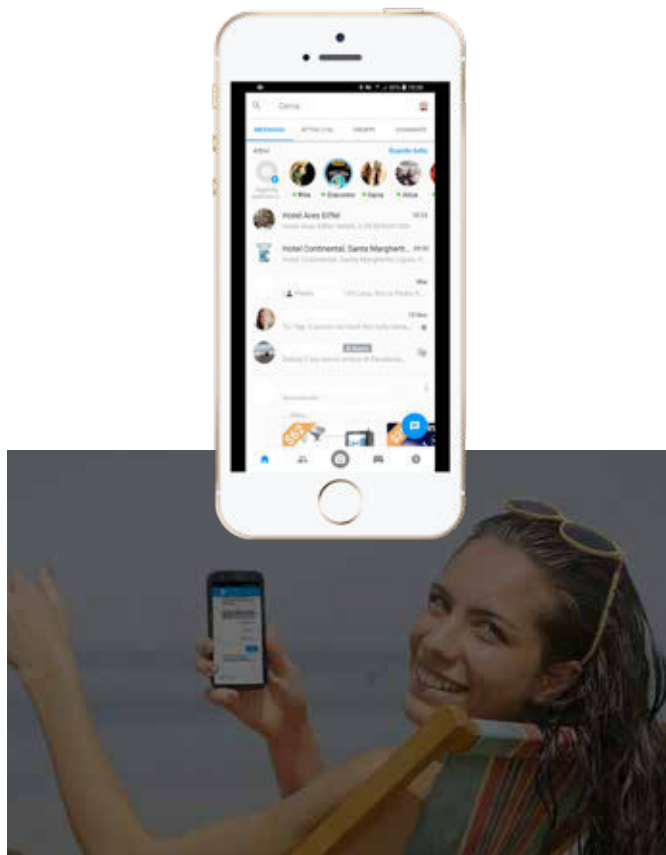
Cerca

MESSAGGI ATTIVI (10) GRUPPI CHIAMATE

Attivi Scopri tutto

Rita Giacomo Sara Alice

Hotel Aves Eiffel 10:13

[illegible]

Hotel Continental, Santa Margherit... 09:50

Hotel Continental, Santa Margherita Ligure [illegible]

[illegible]